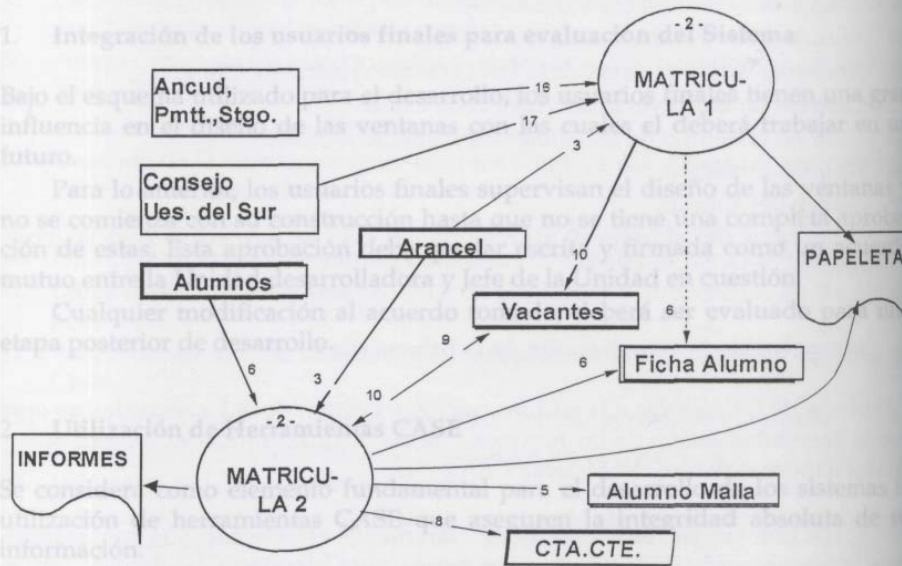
- 2 -

Ancud, Pmtt.,Stgo.

16

17

MATRICU-LA 1

3

Consejo Ues. del Sur

10

Arancel

PAPELETA

Alumnos

Vacantes

6

9

6

Ficha Alumno

3

10

6

2

INFORMES

MATRICU-LA 2

5

Alumno Malla

8

CTA.CTE.